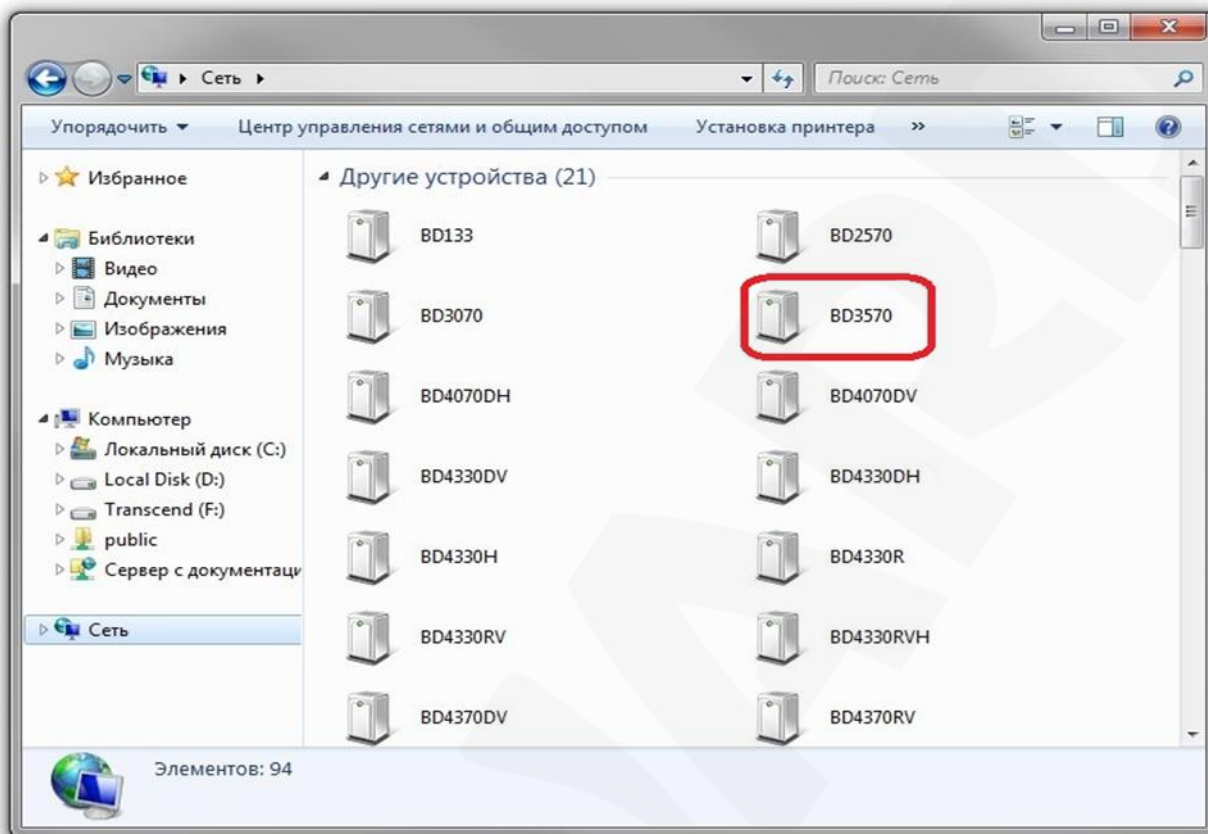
Сеть ▸

Поиск: Сеть

Упорядочить ▾ Центр управления сетями и общим доступом Установка принтера »

Избранное

Библиотеки
Видео
Документы
Изображения
Музыка

Компьютер
Локальный диск (C:)
Local Disk (D:)
Transcend (F:)
public
Сервер с документаци

Сеть

Другие устройства (21)

BD133
BD2570
BD3070
BD3570
BD4070DH
BD4070DV
BD4330DV
BD4330DH
BD4330H
BD4330R
BD4330RV
BD4330RVH
BD4370DV
BD4370RV

Элементов: 94